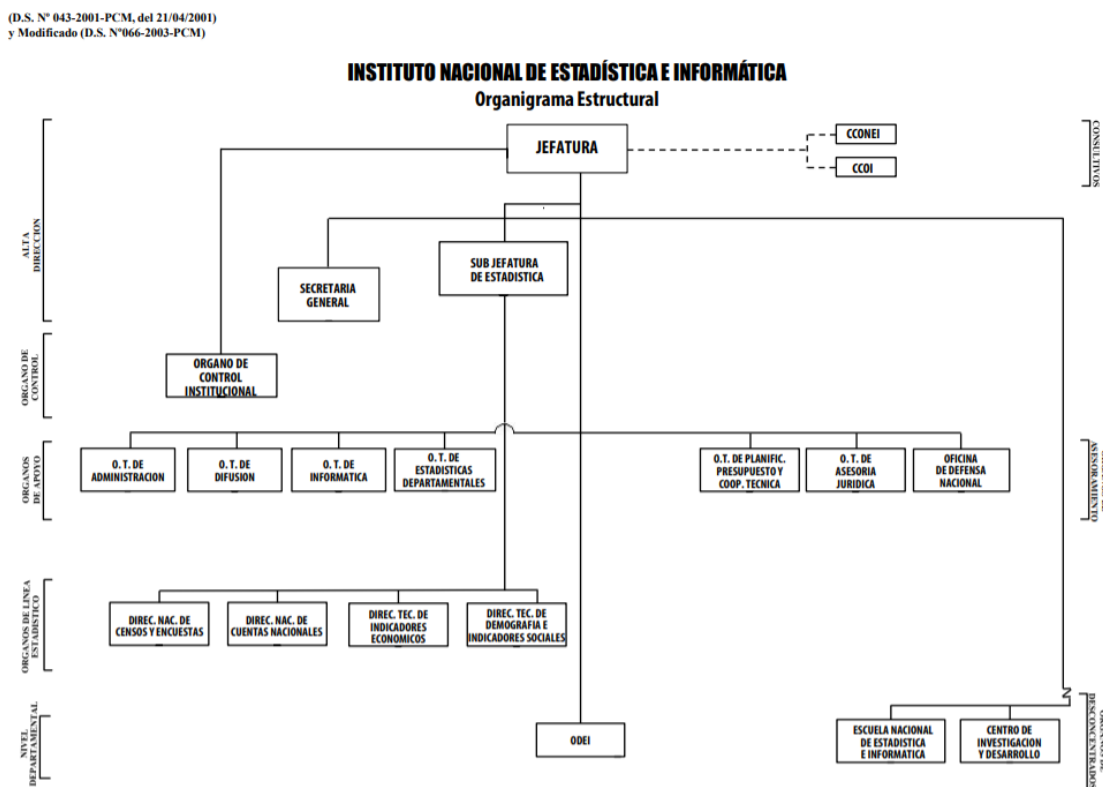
(D.S. Nº 043-2001-PCM, del 21/04/2001)
y Modificado (D.S. Nº066-2003-PCM)

INSTITUTO NACIONAL DE ESTADÍSTICA E INFORMÁTICA
Organigrama Estructural

ALTA DIRECCION

JEFATURA

CCONEI

CCOI

CONSULTIVOS

SECRETARIA GENERAL

SUB JEFATURA DE ESTADISTICA

ORGANO DE CONTROL

ORGANO DE CONTROL INSTITUCIONAL

ORGANOS DE APOYO

O. T. DE ADMINISTRACION

O. T. DE DIFUSION

O. T. DE INFORMATICA

O. T. DE ESTADISTICAS DEPARTAMENTALES

O.T. DE PLANIFIC. PRESUPUESTO Y COOP. TECNICA

O. T. DE ASESORIA JURIDICA

OFICINA DE DEFENSA NACIONAL

ASESORAMIENTO

ORGANOS DE LINEA ESTADISTICO

DIREC. NAC. DE CENSOS Y ENCUESTAS

DIREC. NAC. DE CUENTAS NACIONALES

DIREC. TEC. DE INDICADORES ECONOMICOS

DIREC. TEC. DE DEMOGRAFIA E INDICADORES SOCIALES

NIVEL DEPARTAMENTAL

ODEI

DESCONCENTRADOS

ESCUELA NACIONAL DE ESTADISTICA E INFORMATICA

CENTRO DE INVESTIGACION Y DESARROLLO